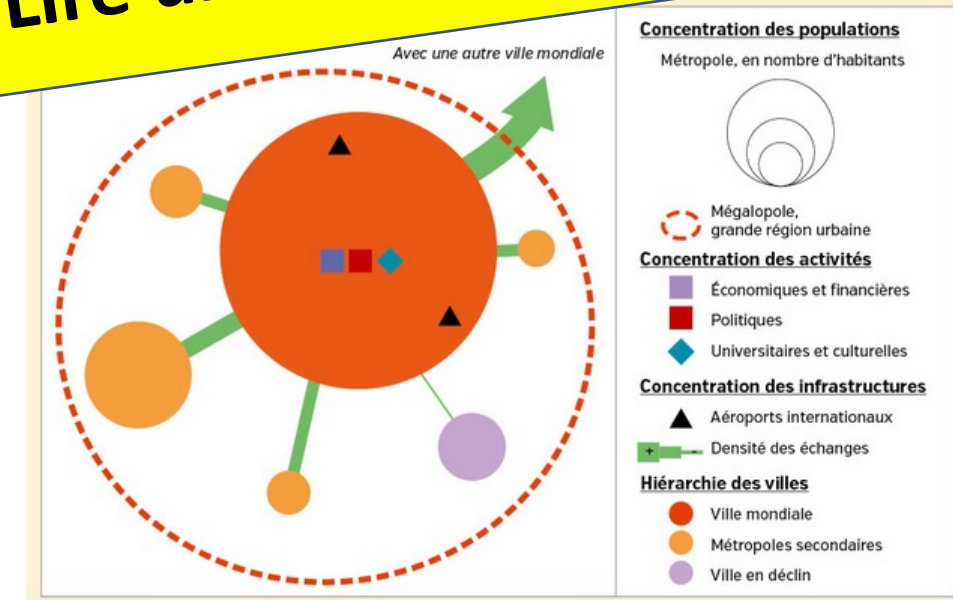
Lire u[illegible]

Avec une autre ville mondiale

Concentration des populations

Métropole, en nombre d'habitants

Mégalopole, grande région urbaine

Concentration des activités

Économiques et financières

Politiques

Universitaires et culturelles

Concentration des infrastructures

Aéroports internationaux

+ – Densité des échanges

Hiérarchie des villes

Ville mondiale

Métropoles secondaires

Ville en déclin